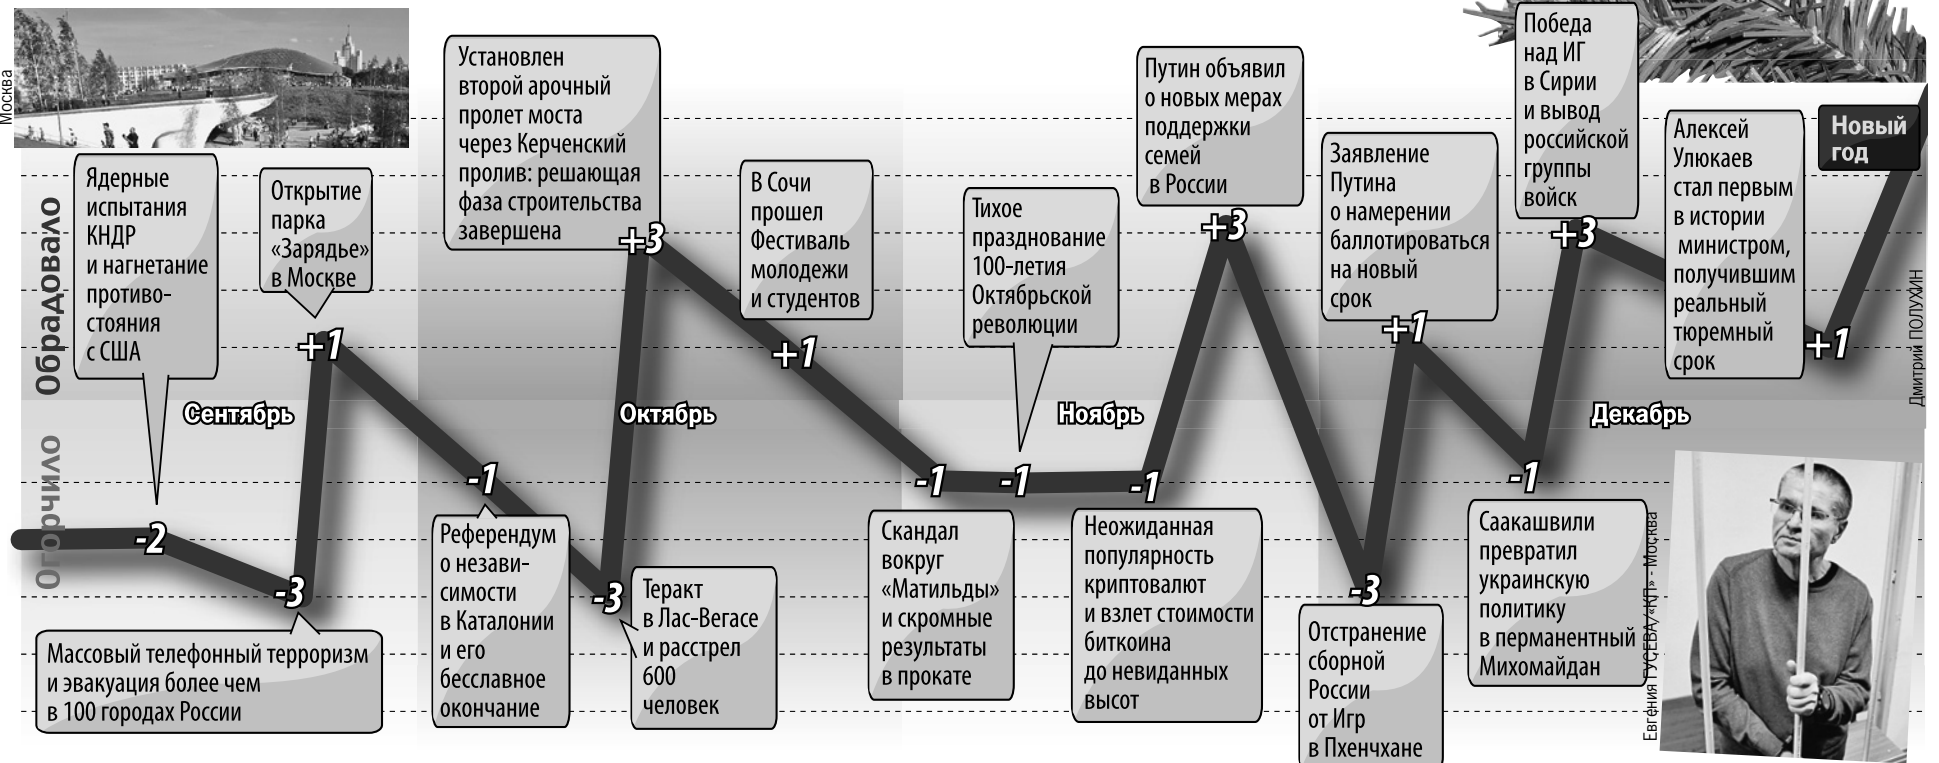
Москва

Обрадовало

Огорчило

Ядерные испытания КНДР и нагнетание противостояния с США

-2

Открытие парка «Зарядье» в Москве

+1

-3

Массовый телефонный терроризм и эвакуация более чем в 100 городах России

Сентябрь

-1

Референдум о независимости в Каталонии и его бесславное окончание

Установлен второй арочный пролет моста через Керченский пролив: решающая фаза строительства завершена

+3

-3

Теракт в Лас-Вегасе и расстрел 600 человек

Октябрь

В Сочи прошел Фестиваль молодежи и студентов

+1

-1

Скандал вокруг «Матильды» и скромные результаты в прокате

Тихое празднование 100-летия Октябрьской революции

-1

Ноябрь

-1

Неожиданная популярность криптовалют и взлет стоимости биткоина до невиданных высот

Путин объявил о новых мерах поддержки семей в России

+3

-3

Отстранение сборной России от Игр в Пхенчхане

Заявление Путина о намерении баллотироваться на новый срок

+1

-1

Саакашвили превратил украинскую политику в перманентный Михомайдан

Декабрь

Победа над ИГ в Сирии и вывод российской группы войск

+3

Алексей Улюкаев стал первым в истории министром, получившим реальный тюремный срок

+1

Новый год

Дмитрий ПОЛУХИН

Евгения ГУСЕВА/«КП» - Москва